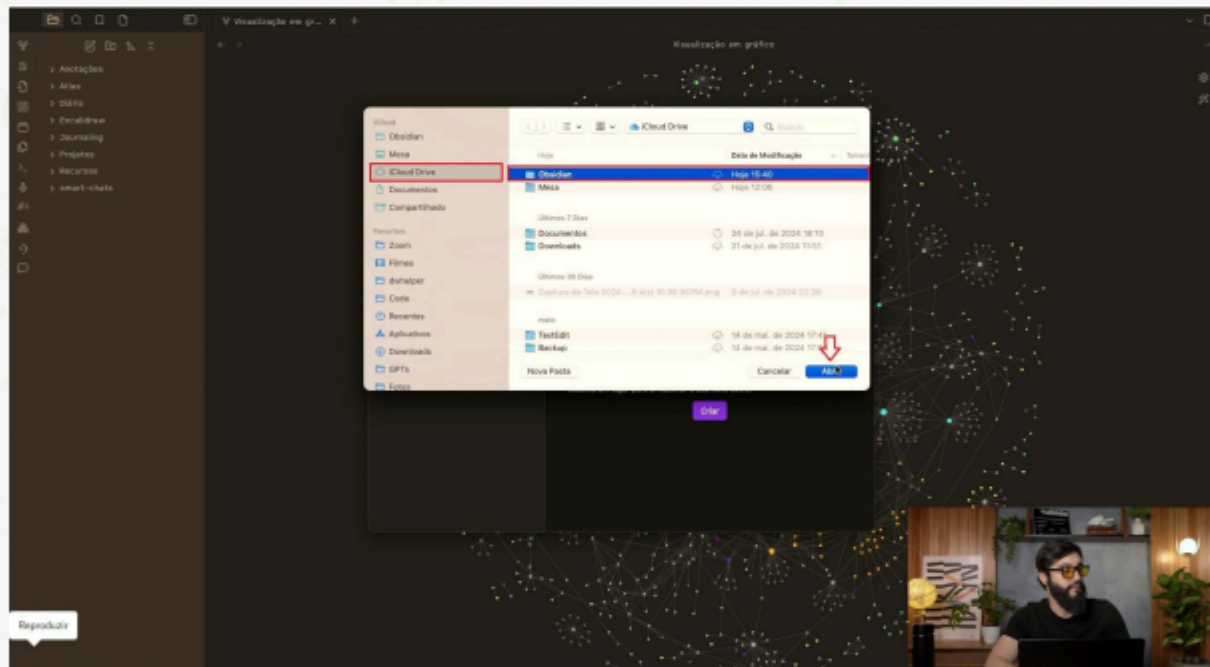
Visualização em gr... ×

Visualização em gráfico

> Anotações
> Atlas
> Diário
> Excalidraw
> Journaling
> Projetos
> Recursos
> smart-chats

iCloud
Obsidian
Mesa
iCloud Drive
Documentos
Compartilhado
Favoritos
Zoom
Filmes
dvhelper
Code
Recentes
Aplicativos
Downloads
GPTs
Fotos

iCloud Drive
Q Buscar

Hoje
Data de Modificação
Tamanho

Obsidian
Hoje 15:40
Mesa
Hoje 12:06

Últimos 7 Dias
Documentos
24 de jul. de 2024 18:10
Downloads
21 de jul. de 2024 11:51

Últimos 30 Dias
Captura de Tela 2024-... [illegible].png
9 de jul. de 2024 22:35

maio
TextEdit
14 de mai. de 2024 17:4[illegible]
Backup
14 de mai. de 2024 17:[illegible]

Nova Pasta
Cancelar
Abrir

Criar

Reproduzir